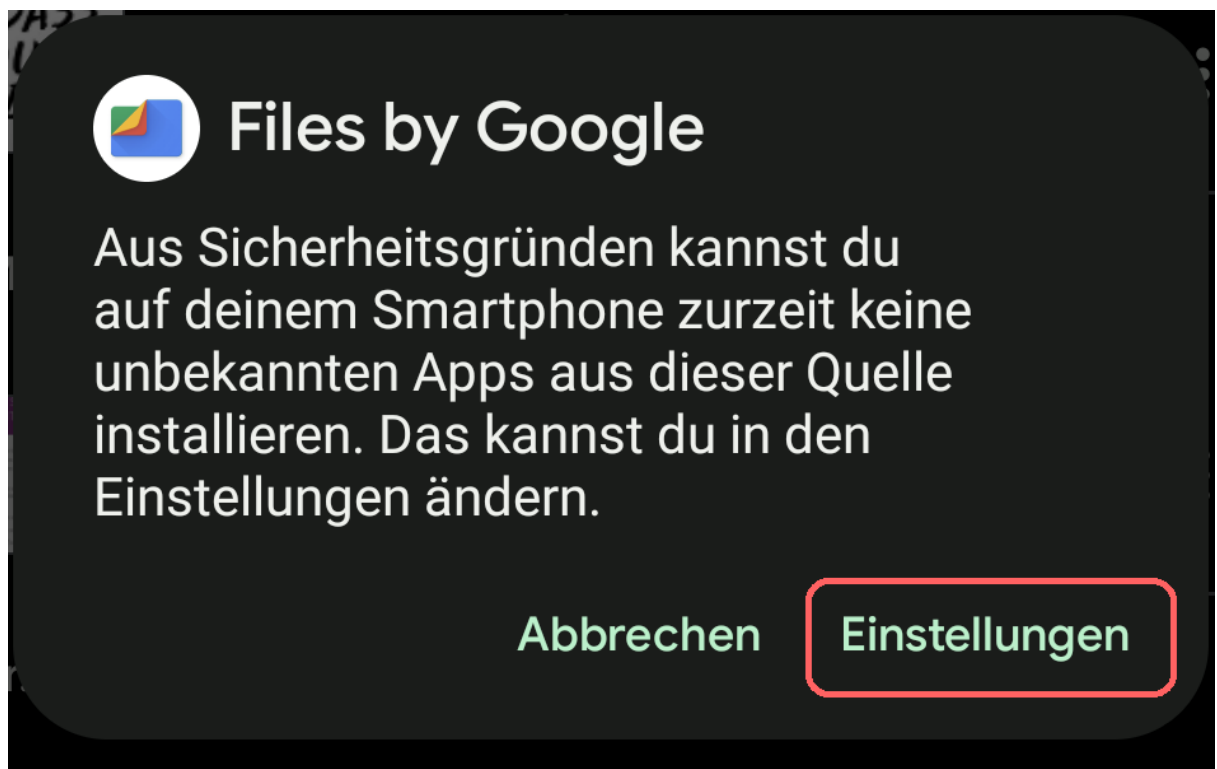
Files by Google

Aus Sicherheitsgründen kannst du auf deinem Smartphone zurzeit keine unbekannten Apps aus dieser Quelle installieren. Das kannst du in den Einstellungen ändern.

Abbrechen

Einstellungen